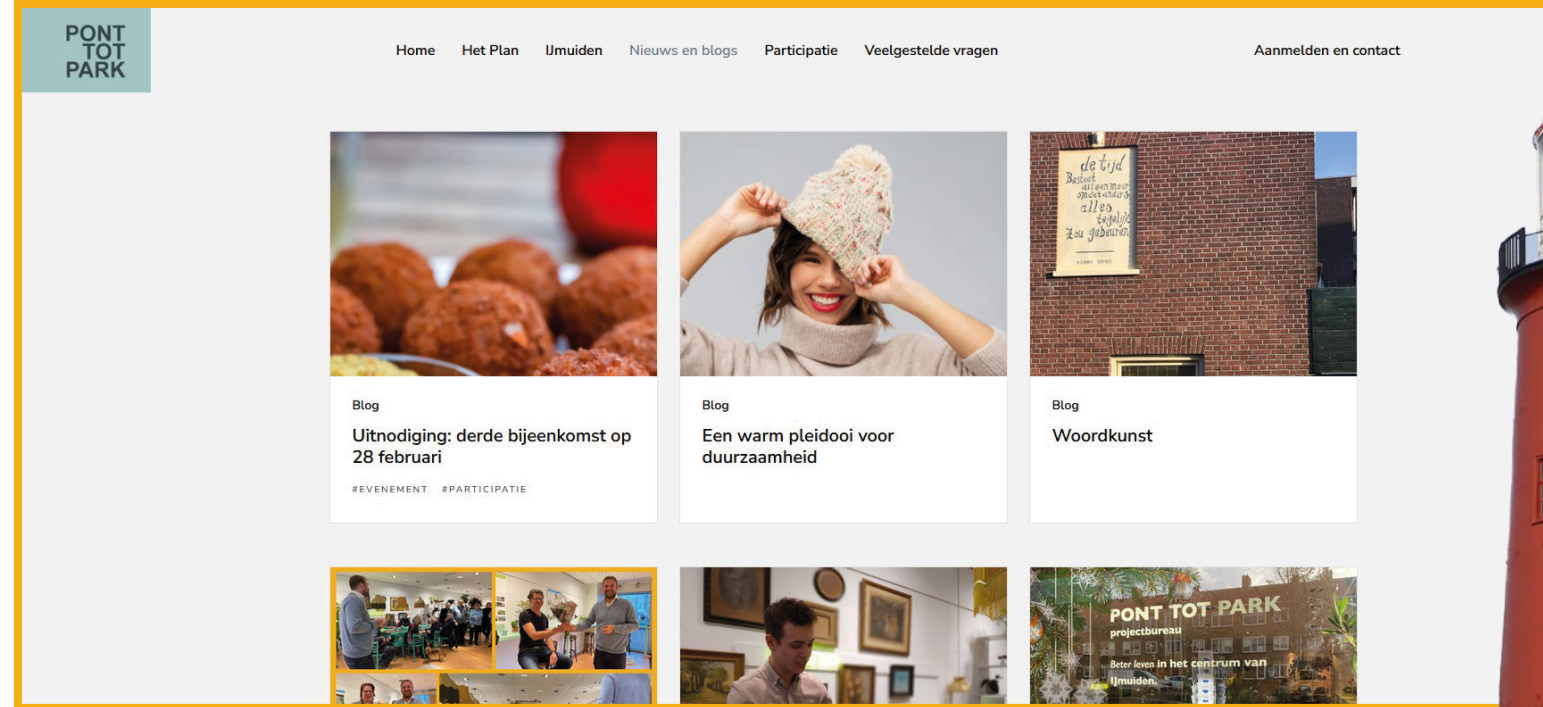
PONT TOT PARK

Home Het Plan IJmuiden Nieuws en blogs Participatie Veelgestelde vragen Aanmelden en contact

de tijd
Bestaat alleen maar omdat anders alles tegelijk zou gebeuren

Blog
Uitnodiging: derde bijeenkomst op 28 februari
#EVENEMENT #PARTICIPATIE

Blog
Een warm pleidooi voor duurzaamheid

Blog
Woordkunst

PONT TOT PARK
projectbureau
Beter leven in het centrum van IJmuiden.